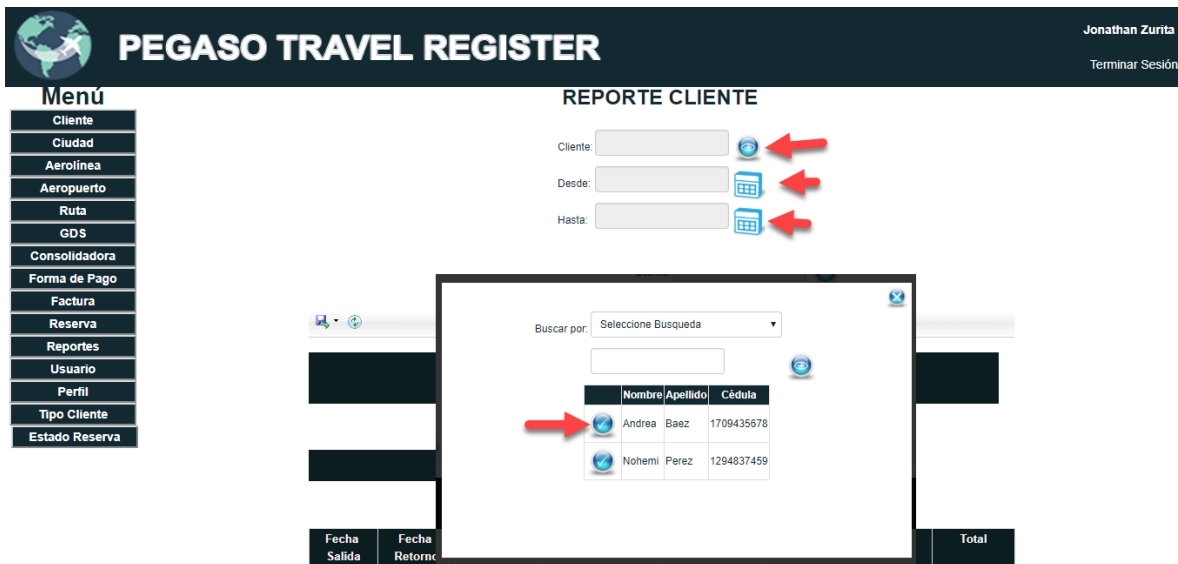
PEGASO TRAVEL REGISTER

Jonathan Zurita

Terminar Sesión

Menú

Cliente
Ciudad
Aerolínea
Aeropuerto
Ruta
GDS
Consolidadora
Forma de Pago
Factura
Reserva
Reportes
Usuario
Perfil
Tipo Cliente
Estado Reserva

REPORTE CLIENTE

Cliente:

Desde:

Hasta:

Buscar por: Seleccione Busqueda

| | Nombre | Apellido | Cédula |
|---|---|---|---|
| | Andrea | Baez | 1709435678 |
| | Nohemi | Perez | 1294837459 |

Fecha Salida | Fecha Retorno | Total